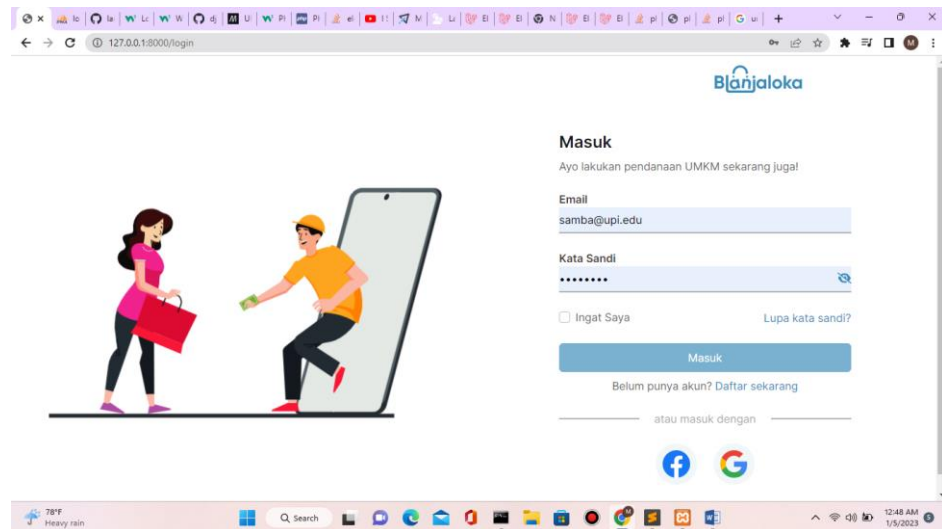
127.0.0.1:8000/login

Blanjaloka

Masuk

Ayo lakukan pendanaan UMKM sekarang juga!

Email

samba@upi.edu

Kata Sandi

••••••••

Ingat Saya

Lupa kata sandi?

Masuk

Belum punya akun? Daftar sekarang

atau masuk dengan

78°F
Heavy rain

Search

12:48 AM
1/5/2023